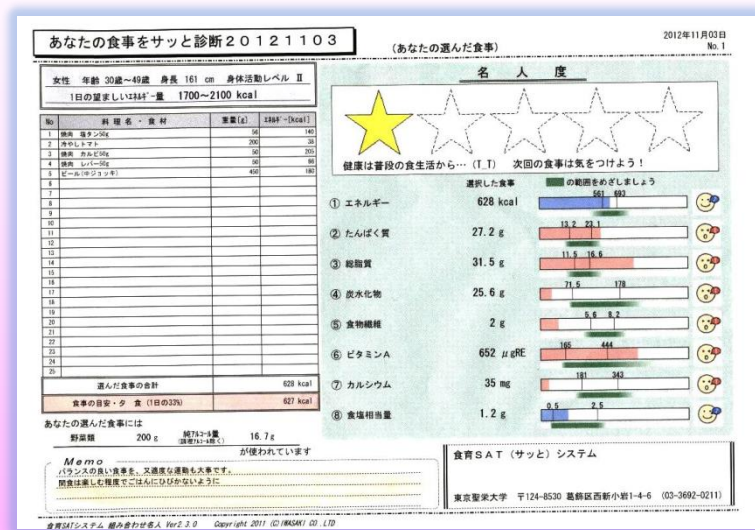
あなたの食事をサッと診断20121103

(あなたの選んだ食事)

2012年11月03日
No.1

女性　年齢 30歳～49歳　身長 161 cm　身体活動レベル Ⅱ
1日の望ましいｴﾈﾙｷﾞｰ量　1700～2100 kcal

| No | 料理名・食材 | 重量[g] | ｴﾈﾙｷﾞｰ[kcal] |
|---|---|---|---|
| 1 | 焼肉 塩タン50g | 50 | 140 |
| 2 | 冷やしトマト | 200 | 38 |
| 3 | 焼肉 カルビ50g | 50 | 205 |
| 4 | 焼肉 レバー50g | 50 | 66 |
| 5 | ビール(中ジョッキ) | 450 | 180 |
| 6 | | | |
| 7 | | | |
| 8 | | | |
| 9 | | | |
| 10 | | | |
| 11 | | | |
| 12 | | | |
| 13 | | | |
| 14 | | | |
| 15 | | | |
| 16 | | | |
| 17 | | | |
| 18 | | | |
| 19 | | | |
| 20 | | | |
| 21 | | | |
| 22 | | | |
| 23 | | | |
| 24 | | | |
| 25 | | | |
| 選んだ食事の合計 | | | 628 kcal |
| 食事の目安・夕　食 (1日の33%) | | | 627 kcal |

あなたの選んだ食事には
野菜類　200 g　純ｱﾙｺｰﾙ量 (調理ｱﾙｺｰﾙ除く)　16.7 g
が使われています

Memo
バランスの良い食事を、適度な運動も大事です。
間食は楽しむ程度でごはんにひびかないように

名　人　度

健康は普段の食生活から…（T_T）　次回の食事は気をつけよう！

選択した食事　■の範囲をめざしましょう

① エネルギー　628 kcal　561　693
② たんぱく質　27.2 g　13.2　23.1
③ 総脂質　31.5 g　11.5　16.6
④ 炭水化物　25.6 g　71.5　178
⑤ 食物繊維　2 g　5.6　8.2
⑥ ビタミンA　652 μgRE　165　444
⑦ カルシウム　35 mg　181　343
⑧ 食塩相当量　1.2 g　0.5　2.5

食育SAT（サッと）システム

東京聖栄大学　〒124-8530 葛飾区西新小岩1-4-6　(03-3692-0211)

食育SATシステム 組み合わせ名人 Ver2.3.0　Copyright 2011 (C)IWASAKI CO.,LTD